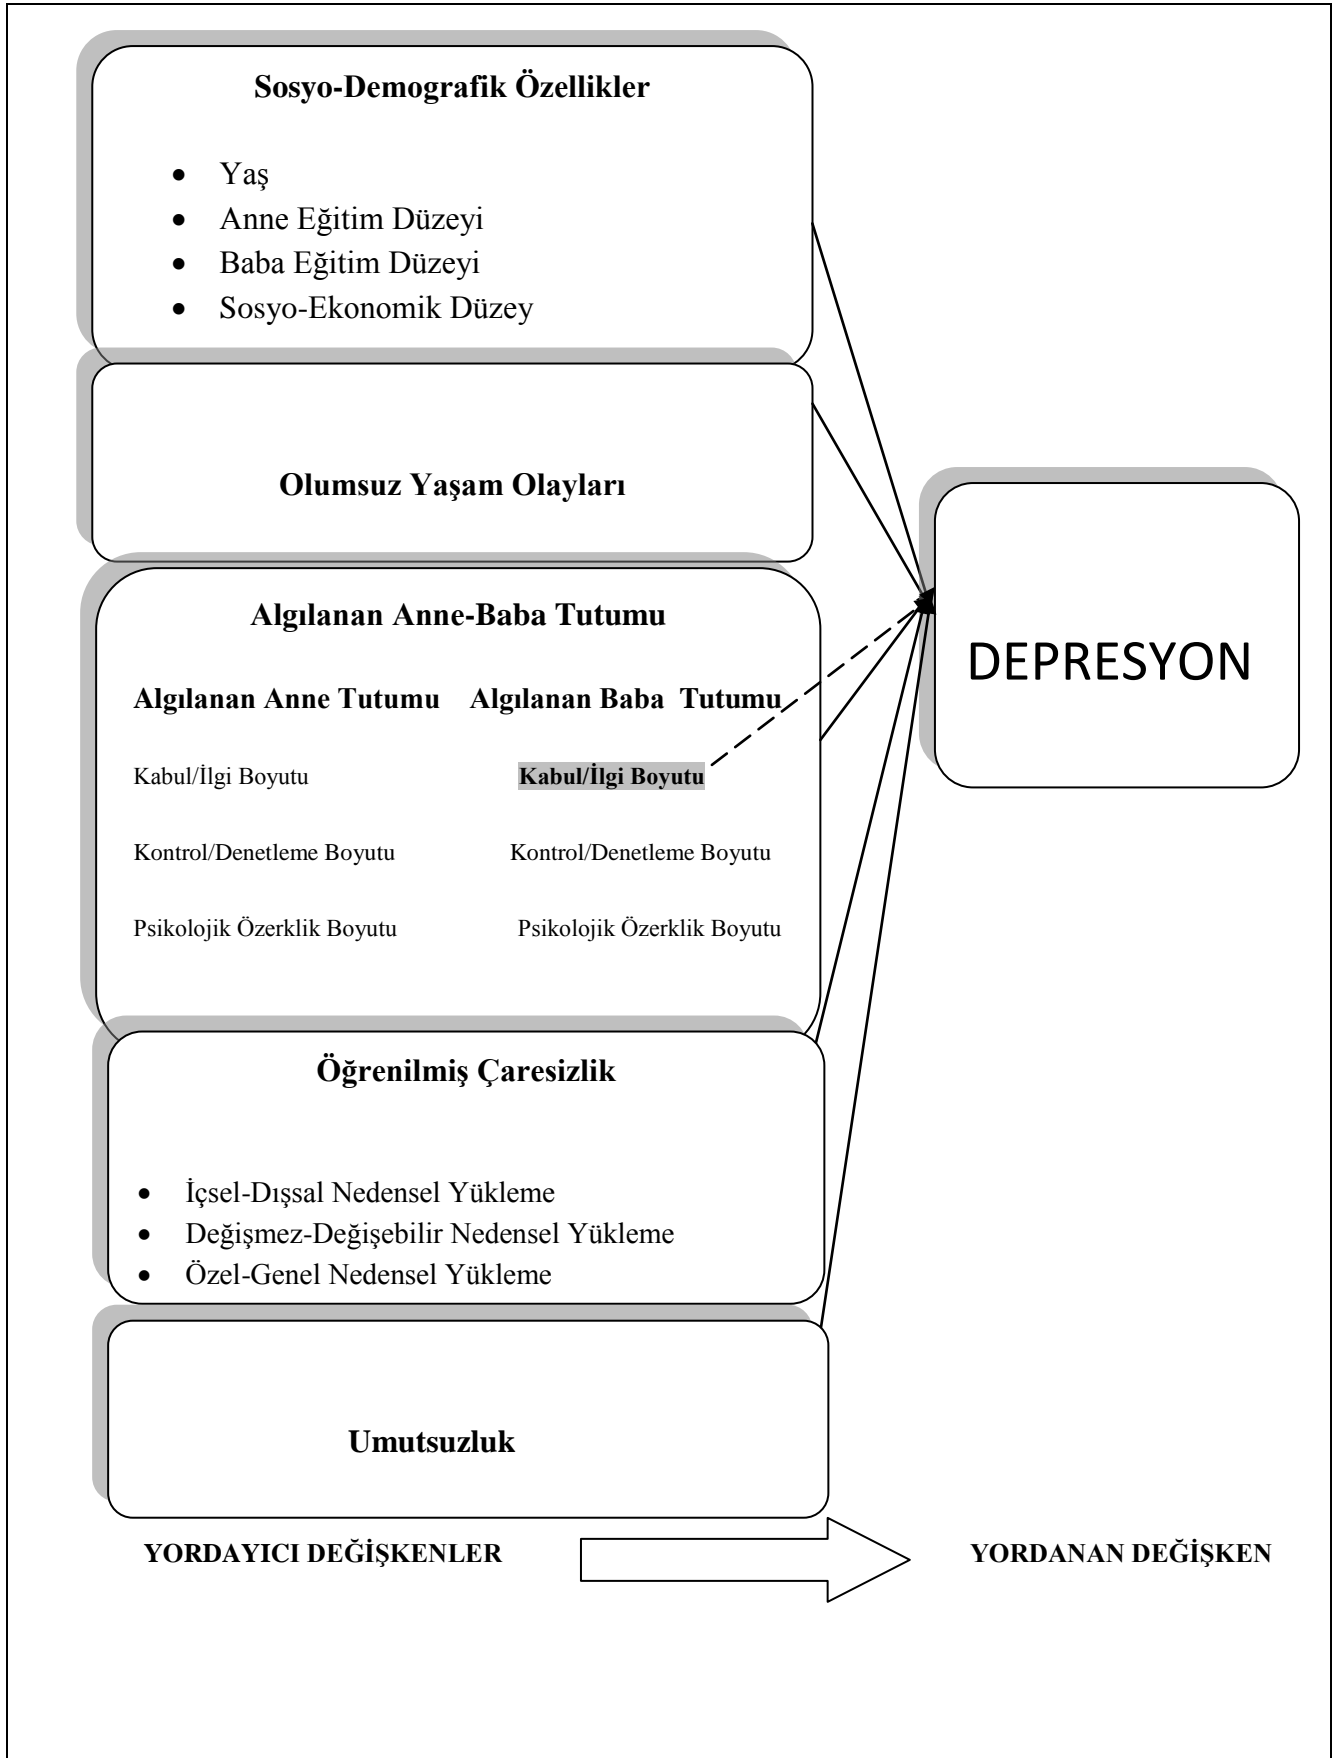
Sosyo-Demografik Özellikler

- Yaş
- Anne Eğitim Düzeyi
- Baba Eğitim Düzeyi
- Sosyo-Ekonomik Düzey

Olumsuz Yaşam Olayları

Algılanan Anne-Baba Tutumu

Algılanan Anne Tutumu

Kabul/İlgi Boyutu

Kontrol/Denetleme Boyutu

Psikolojik Özerklik Boyutu

Algılanan Baba Tutumu

Kabul/İlgi Boyutu

Kontrol/Denetleme Boyutu

Psikolojik Özerklik Boyutu

Öğrenilmiş Çaresizlik

- İçsel-Dışsal Nedensel Yükleme
- Değişmez-Değişebilir Nedensel Yükleme
- Özel-Genel Nedensel Yükleme

Umutsuzluk

DEPRESYON

YORDAYICI DEĞİŞKENLER

YORDANAN DEĞİŞKEN